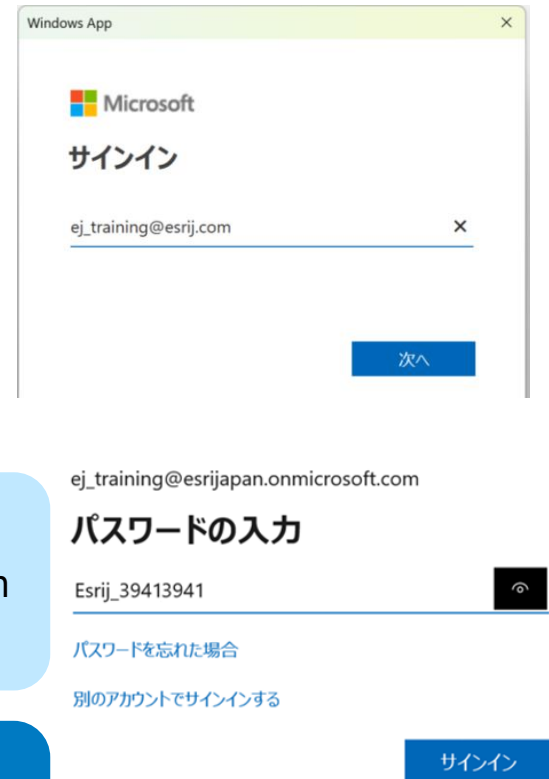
Windows App

Microsoft

サインイン

ej_training@esrij.com

次へ

ej_training@esrijapan.onmicrosoft.com

パスワードの入力

Esrij_39413941

パスワードを忘れた場合

別のアカウントでサインインする

サインイン

n